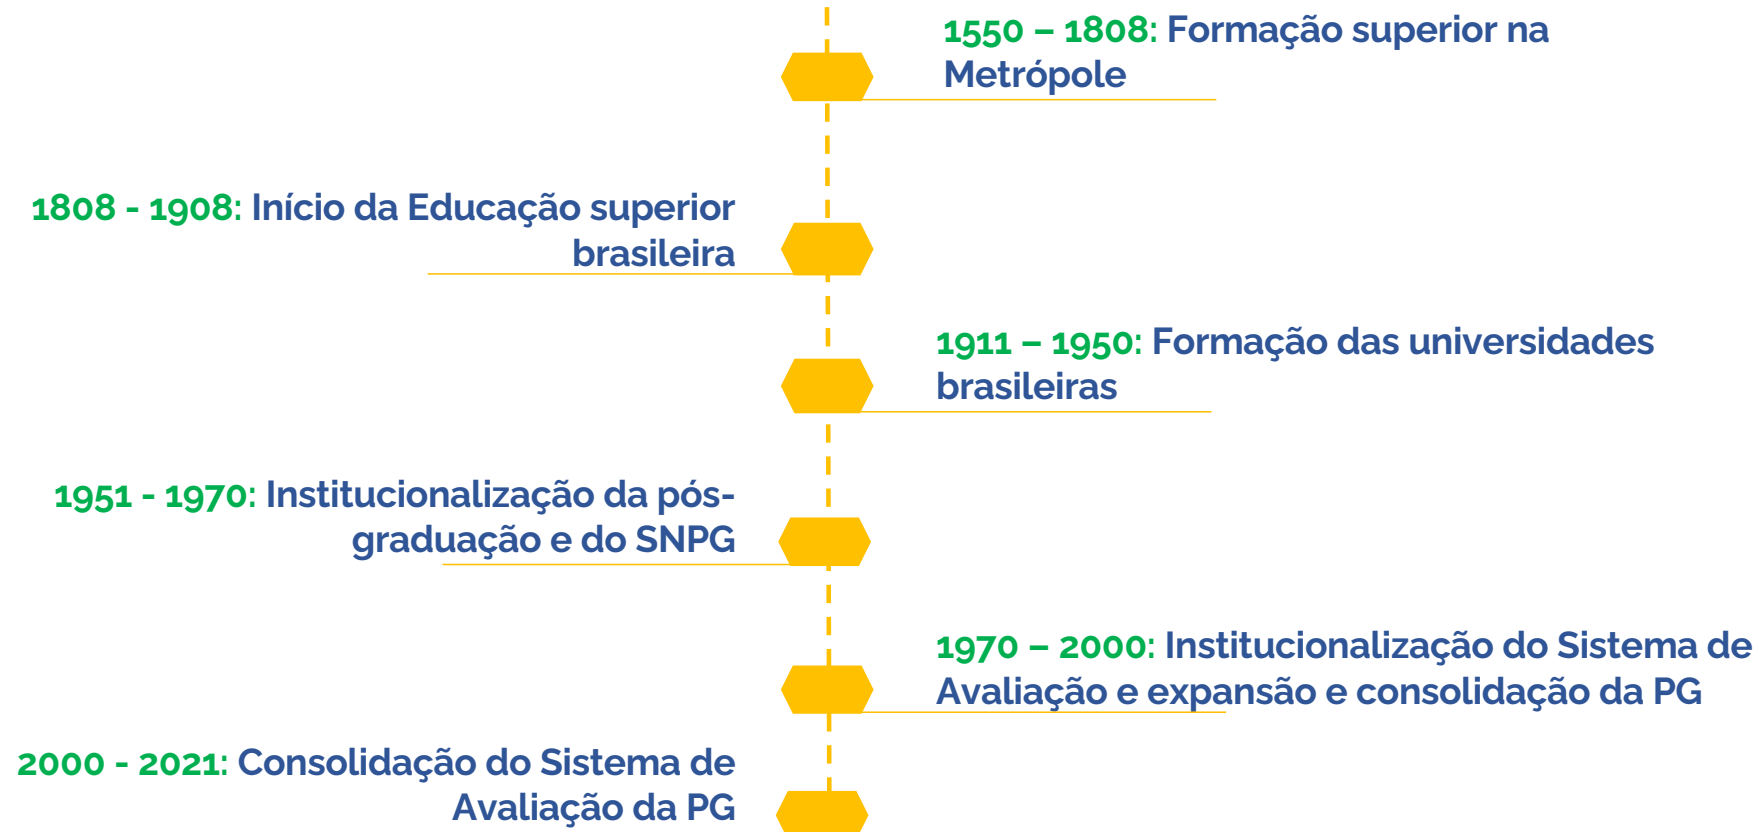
1550 – 1808: Formação superior na Metrópole

1808 - 1908: Início da Educação superior brasileira

1911 – 1950: Formação das universidades brasileiras

1951 - 1970: Institucionalização da pós-graduação e do SNPG

1970 – 2000: Institucionalização do Sistema de Avaliação e expansão e consolidação da PG

2000 - 2021: Consolidação do Sistema de Avaliação da PG